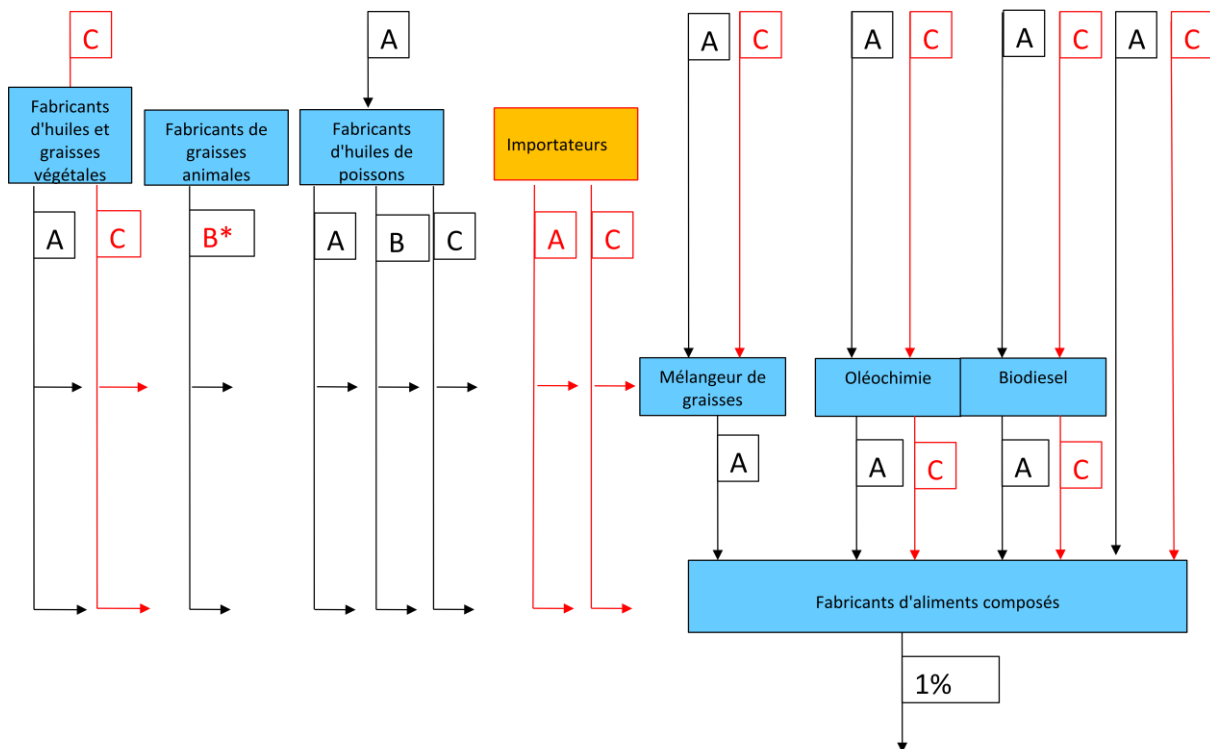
C

A

A C

A C

A C

A C

Fabricants d'huiles et graisses végétales

Fabricants de graisses animales

Fabricants d'huiles de poissons

Importateurs

A C

B*

A B C

A C

Mélangeur de graisses

Oléochimie

Biodiesel

A

A C

A C

Fabricants d'aliments composés

1%